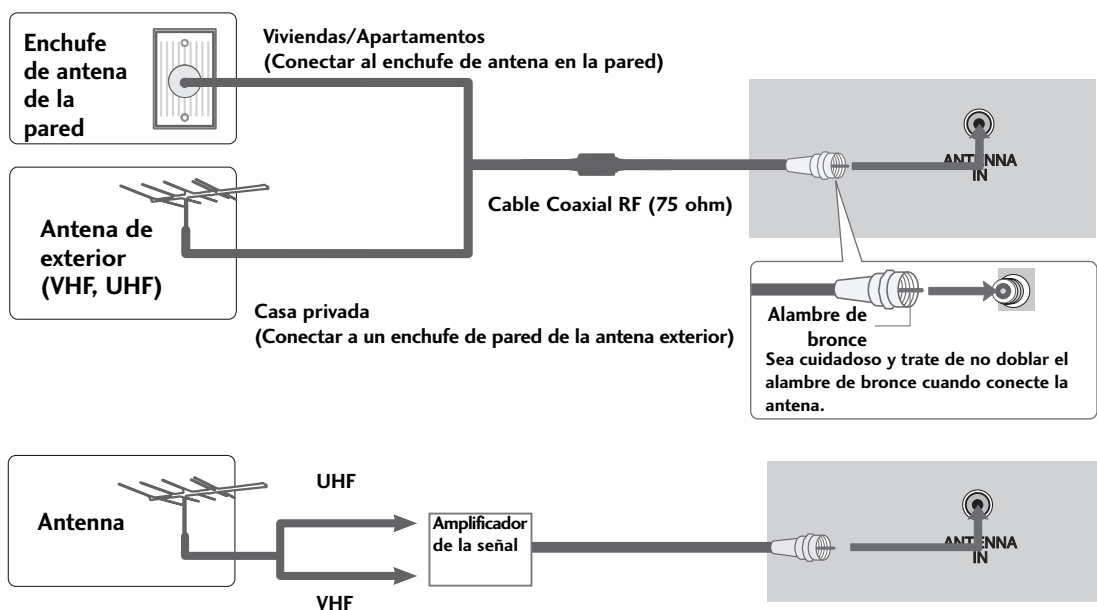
Enchufe de antena de la pared

Viviendas/Apartamentos
(Conectar al enchufe de antena en la pared)

ANTENNA IN

Antena de exterior (VHF, UHF)

Cable Coaxial RF (75 ohm)

Casa privada
(Conectar a un enchufe de pared de la antena exterior)

Alambre de bronce

Sea cuidadoso y trate de no doblar el alambre de bronce cuando conecte la antena.

Antenna

UHF

Amplificador de la señal

VHF

ANTENNA IN